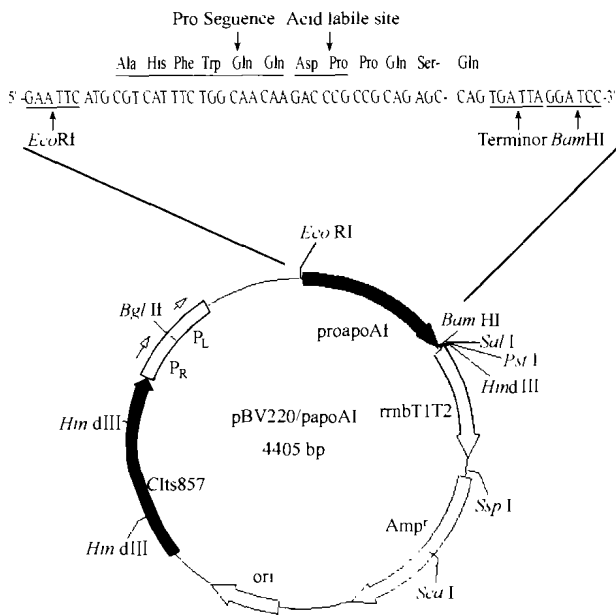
Pro Seguence Acid labile site

Ala His Phe Trp Gln Gln Asp Pro Pro Gln Ser- Gln

5'-GAA TTC ATG CGT CAT TTC TGG CAA CAA GAC CCG CCG CAG AGC- CAG TGA TTA GGA TCC-3'

EcoRI

Terminor BamHI

Eco RI

Bgl II

$P_L$

$P_R$

proapoAI

Bam HI

Sal I

Pst I

Hind III

rrnbT1T2

pBV220/papoAI

4405 bp

Hin dIII

Clts857

Ssp I

Amp$^r$

Hin dIII

ori

Sca I